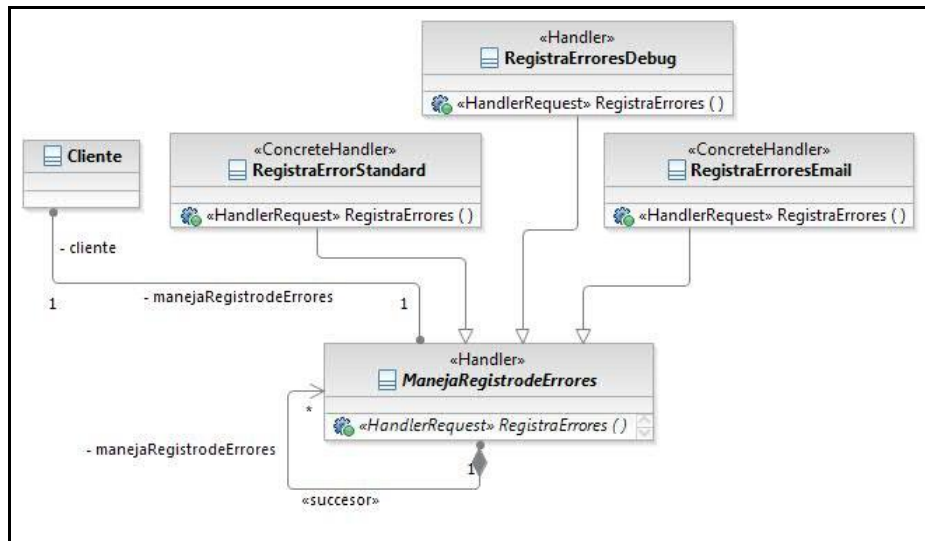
«Handler»
RegistraErroresDebug

«HandlerRequest» RegistraErrores ( )

Cliente

«ConcreteHandler»
RegistraErrorStandard

«HandlerRequest» RegistraErrores ( )

«ConcreteHandler»
RegistraErroresEmail

«HandlerRequest» RegistraErrores ( )

- cliente

1

- manejaRegistrodeErrores

1

«Handler»
ManejaRegistrodeErrores

*

«HandlerRequest» RegistraErrores ( )

- manejaRegistrodeErrores

1

«succesor»